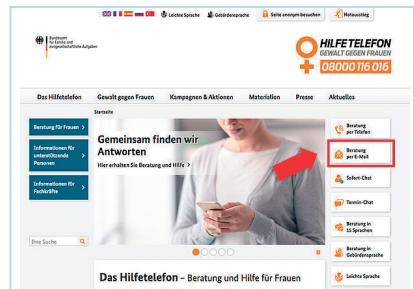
Leichte Sprache Gebärdensprache Seite anonym besuchen Notausstieg

Bundesamt für Familie und zivilgesellschaftliche Aufgaben

HILFETELEFON
GEWALT GEGEN FRAUEN
08000 116 016

Das Hilfetelefon Gewalt gegen Frauen Kampagnen & Aktionen Materialien Presse Aktuelles

Startseite

Beratung für Frauen

Informationen für unterstützende Personen

Informationen für Fachkräfte

Gemeinsam finden wir Antworten
Hier erhalten Sie Beratung und Hilfe

Ihre Suche

Beratung per Telefon

Beratung per E-Mail

Sofort-Chat

Termin-Chat

Beratung in 15 Sprachen

Beratung in Gebärdensprache

Leichte Sprache

Das Hilfetelefon – Beratung und Hilfe für Frauen